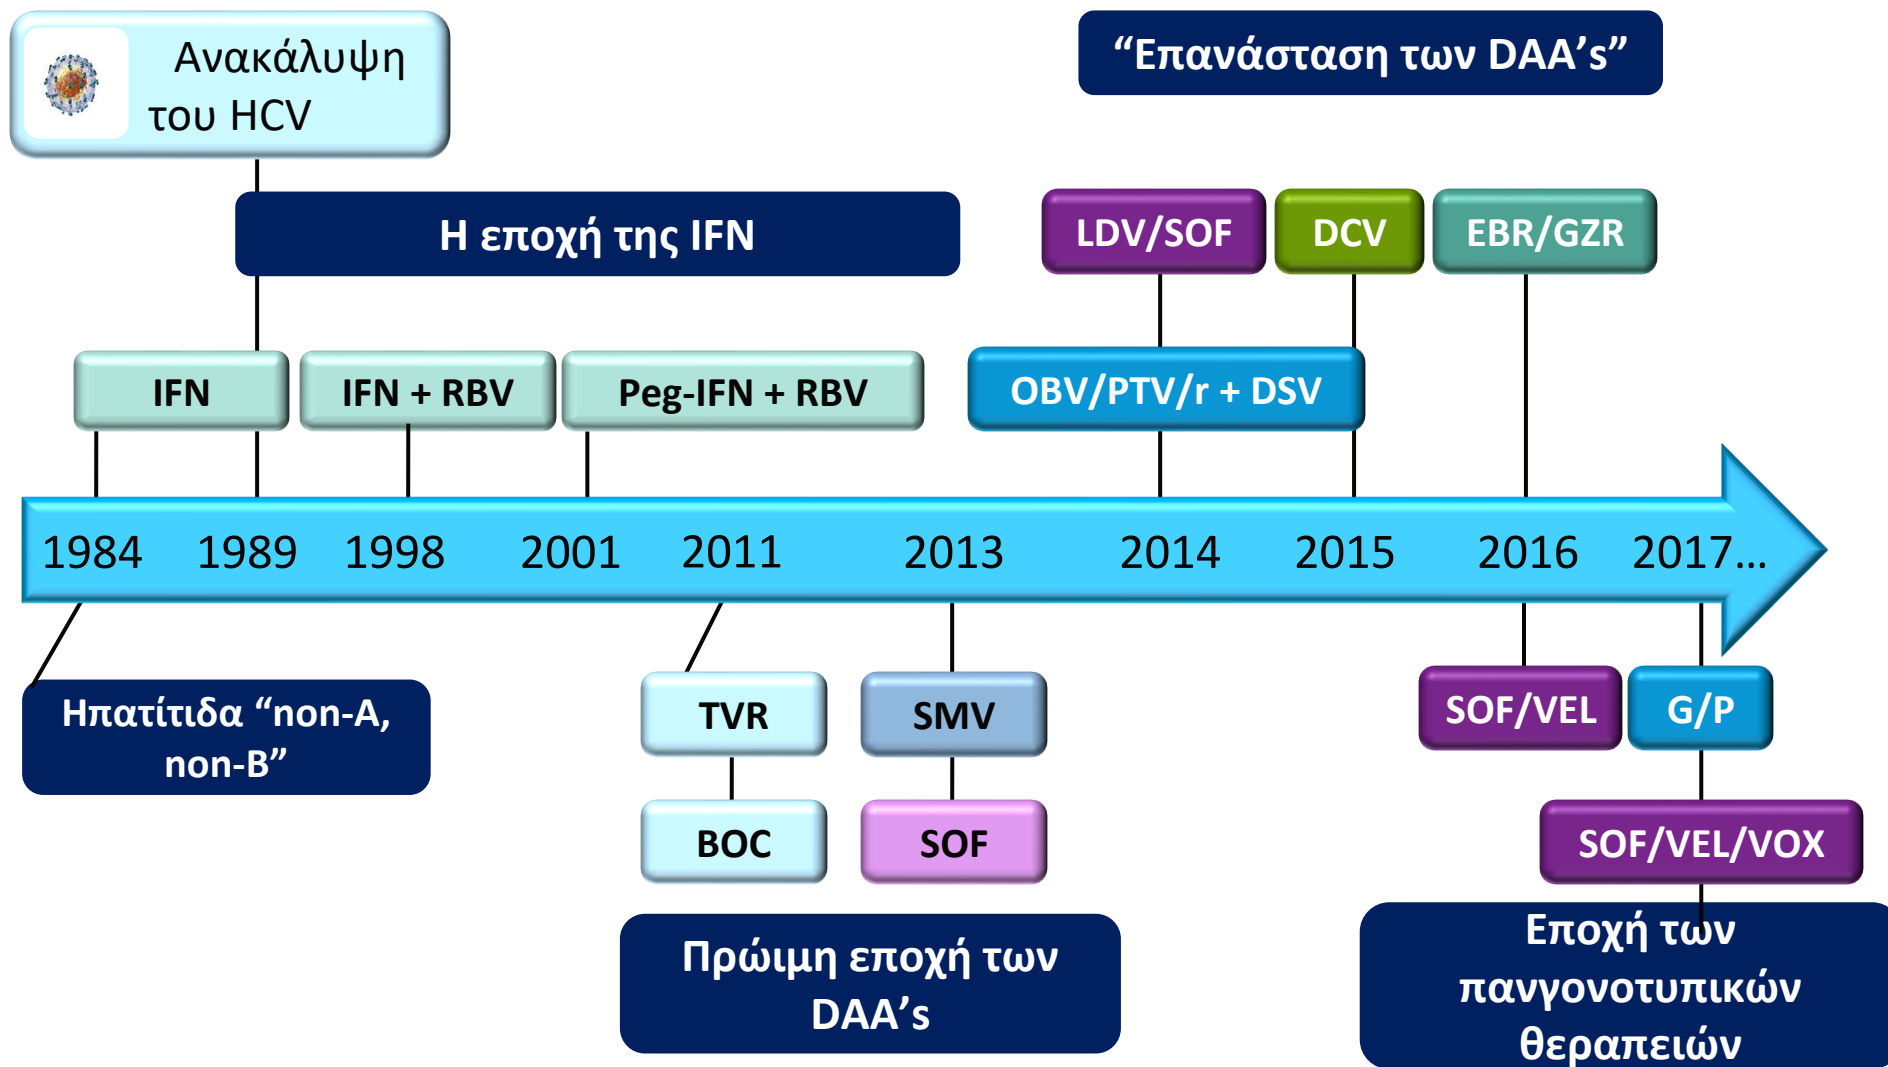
Ανακάλυψη του HCV

“Επανάσταση των DAA’s”

Η εποχή της IFN

LDV/SOF

DCV

EBR/GZR

IFN

IFN + RBV

Peg-IFN + RBV

OBV/PTV/r + DSV

1984 1989 1998 2001 2011 2013 2014 2015 2016 2017…

Ηπατίτιδα “non-A, non-B”

TVR

BOC

SMV

SOF

SOF/VEL

G/P

SOF/VEL/VOX

Πρώιμη εποχή των DAA’s

Εποχή των πανγονοτυπικών θεραπειών